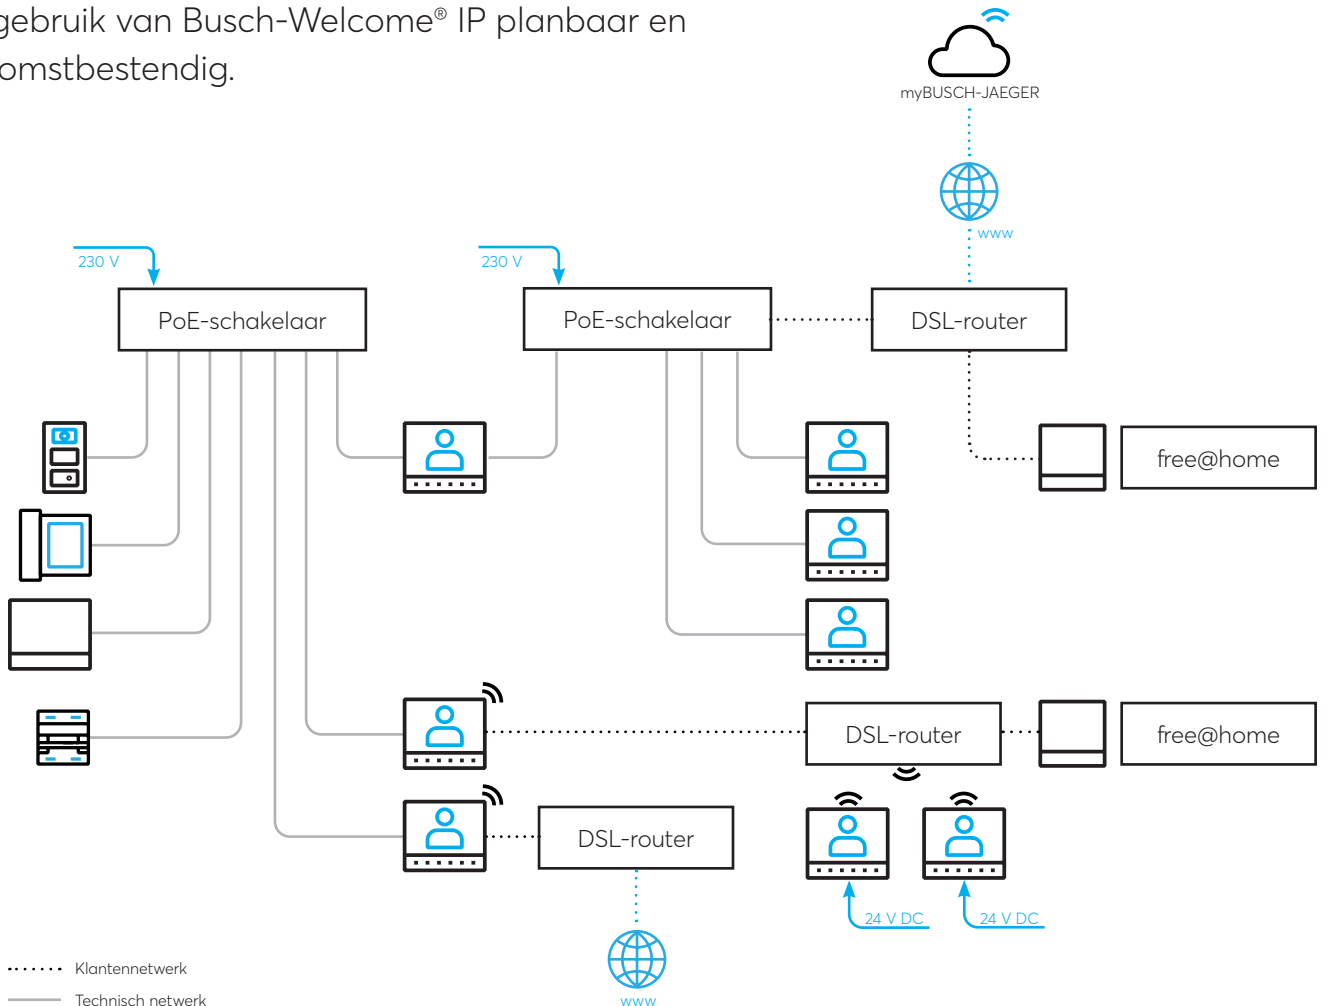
gebruik van Busch-Welcome® IP planbaar en omstbestendig.

myBUSCH-JAEGER

www

230 V

PoE-schakelaar

230 V

PoE-schakelaar

DSL-router

free@home

DSL-router

free@home

DSL-router

24 V DC

24 V DC

www

Klantennetwerk

Technisch netwerk